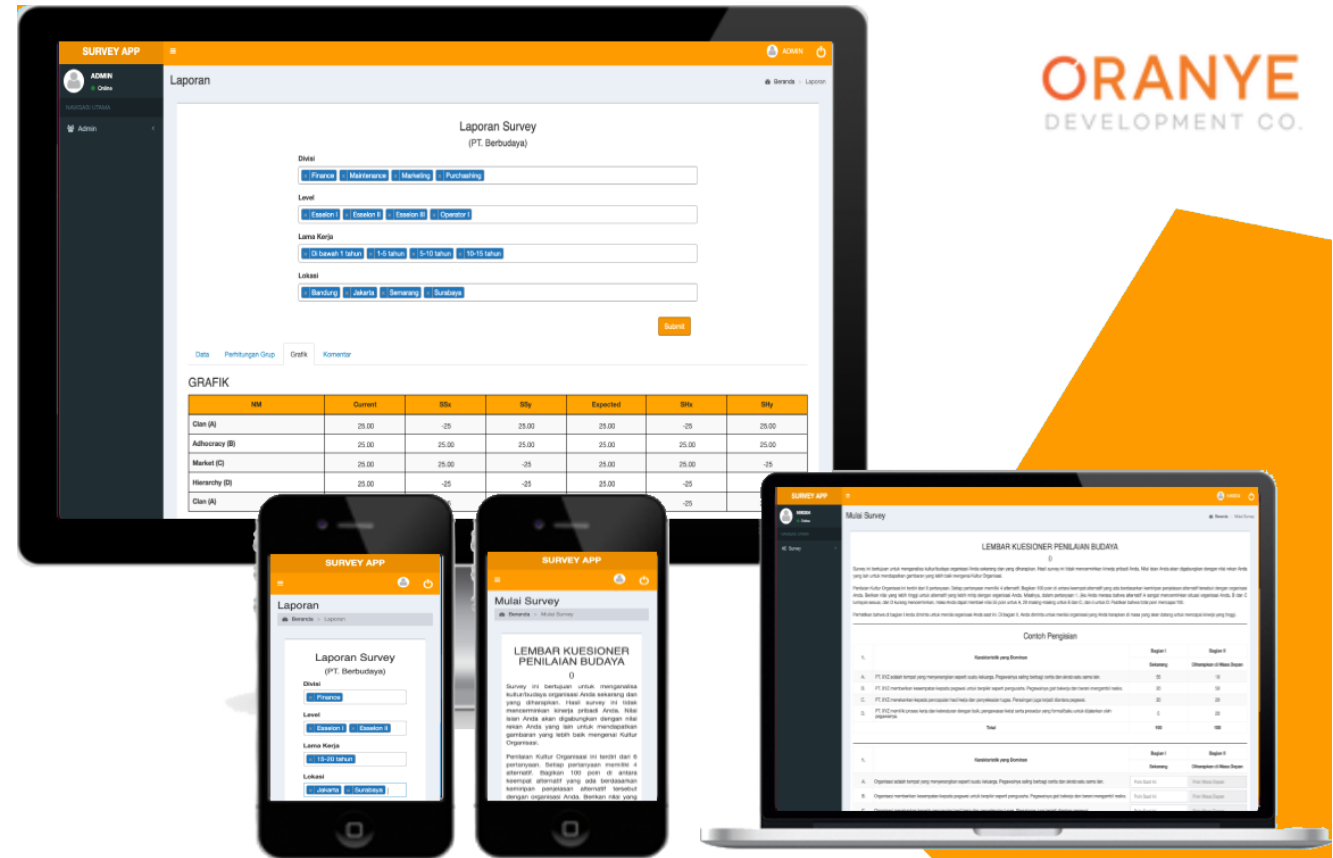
ORANYE
DEVELOPMENT CO.

SURVEY APP

ADMIN

ADMIN
Online

NAVIGASI UTAMA

Admin

Laporan

Beranda > Laporan

Laporan Survey
(PT. Berbudaya)

Divisi
× Finance × Maintenance × Marketing × Purchasing

Level
× Esselon I × Esselon II × Esselon III × Operator I

Lama Kerja
× Di bawah 1 tahun × 1-5 tahun × 5-10 tahun × 10-15 tahun

Lokasi
× Bandung × Jakarta × Semarang × Surabaya

Submit

Data Perhitungan Grup Grafik Komentar

GRAFIK

| NM | Current | SSx | SSy | Expected | SHx | SHy |
|---|---|---|---|---|---|---|
| Clan (A) | 25.00 | -25 | 25.00 | 25.00 | -25 | 25.00 |
| Adhocracy (B) | 25.00 | 25.00 | 25.00 | 25.00 | 25.00 | 25.00 |
| Market (C) | 25.00 | 25.00 | -25 | 25.00 | 25.00 | -25 |
| Hierarchy (D) | 25.00 | -25 | -25 | 25.00 | -25 | -25 |
| Clan (A) | | | | | -25 | |

SURVEY APP

Laporan

Beranda > Laporan

Laporan Survey
(PT. Berbudaya)

Divisi
× Finance

Level
× Esselon I × Esselon II

Lama Kerja
× 15-20 tahun

Lokasi
× Jakarta × Surabaya

SURVEY APP

Mulai Survey

Beranda > Mulai Survey

LEMBAR KUESIONER PENILAIAN BUDAYA
()

Survey ini bertujuan untuk menganalisa kultur/budaya organisasi Anda sekarang dan yang diharapkan. Hasil survey ini tidak mencerminkan kinerja pribadi Anda. Nilai Anda akan digabungkan dengan nilai rekan Anda yang lain untuk mendapatkan gambaran yang lebih baik mengenai Kultur Organisasi.

Penilaian Kultur Organisasi ini terdiri dari 6 pertanyaan. Setiap pertanyaan memiliki 4 alternatif. Bagikan 100 poin di antara keempat alternatif yang ada berdasarkan kemiripan penjelasan alternatif tersebut dengan organisasi Anda. Berikan nilai yang

SURVEY APP

Mulai Survey

Beranda > Mulai Survey

LEMBAR KUESIONER PENILAIAN BUDAYA
()

Contoh Pengisian

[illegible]